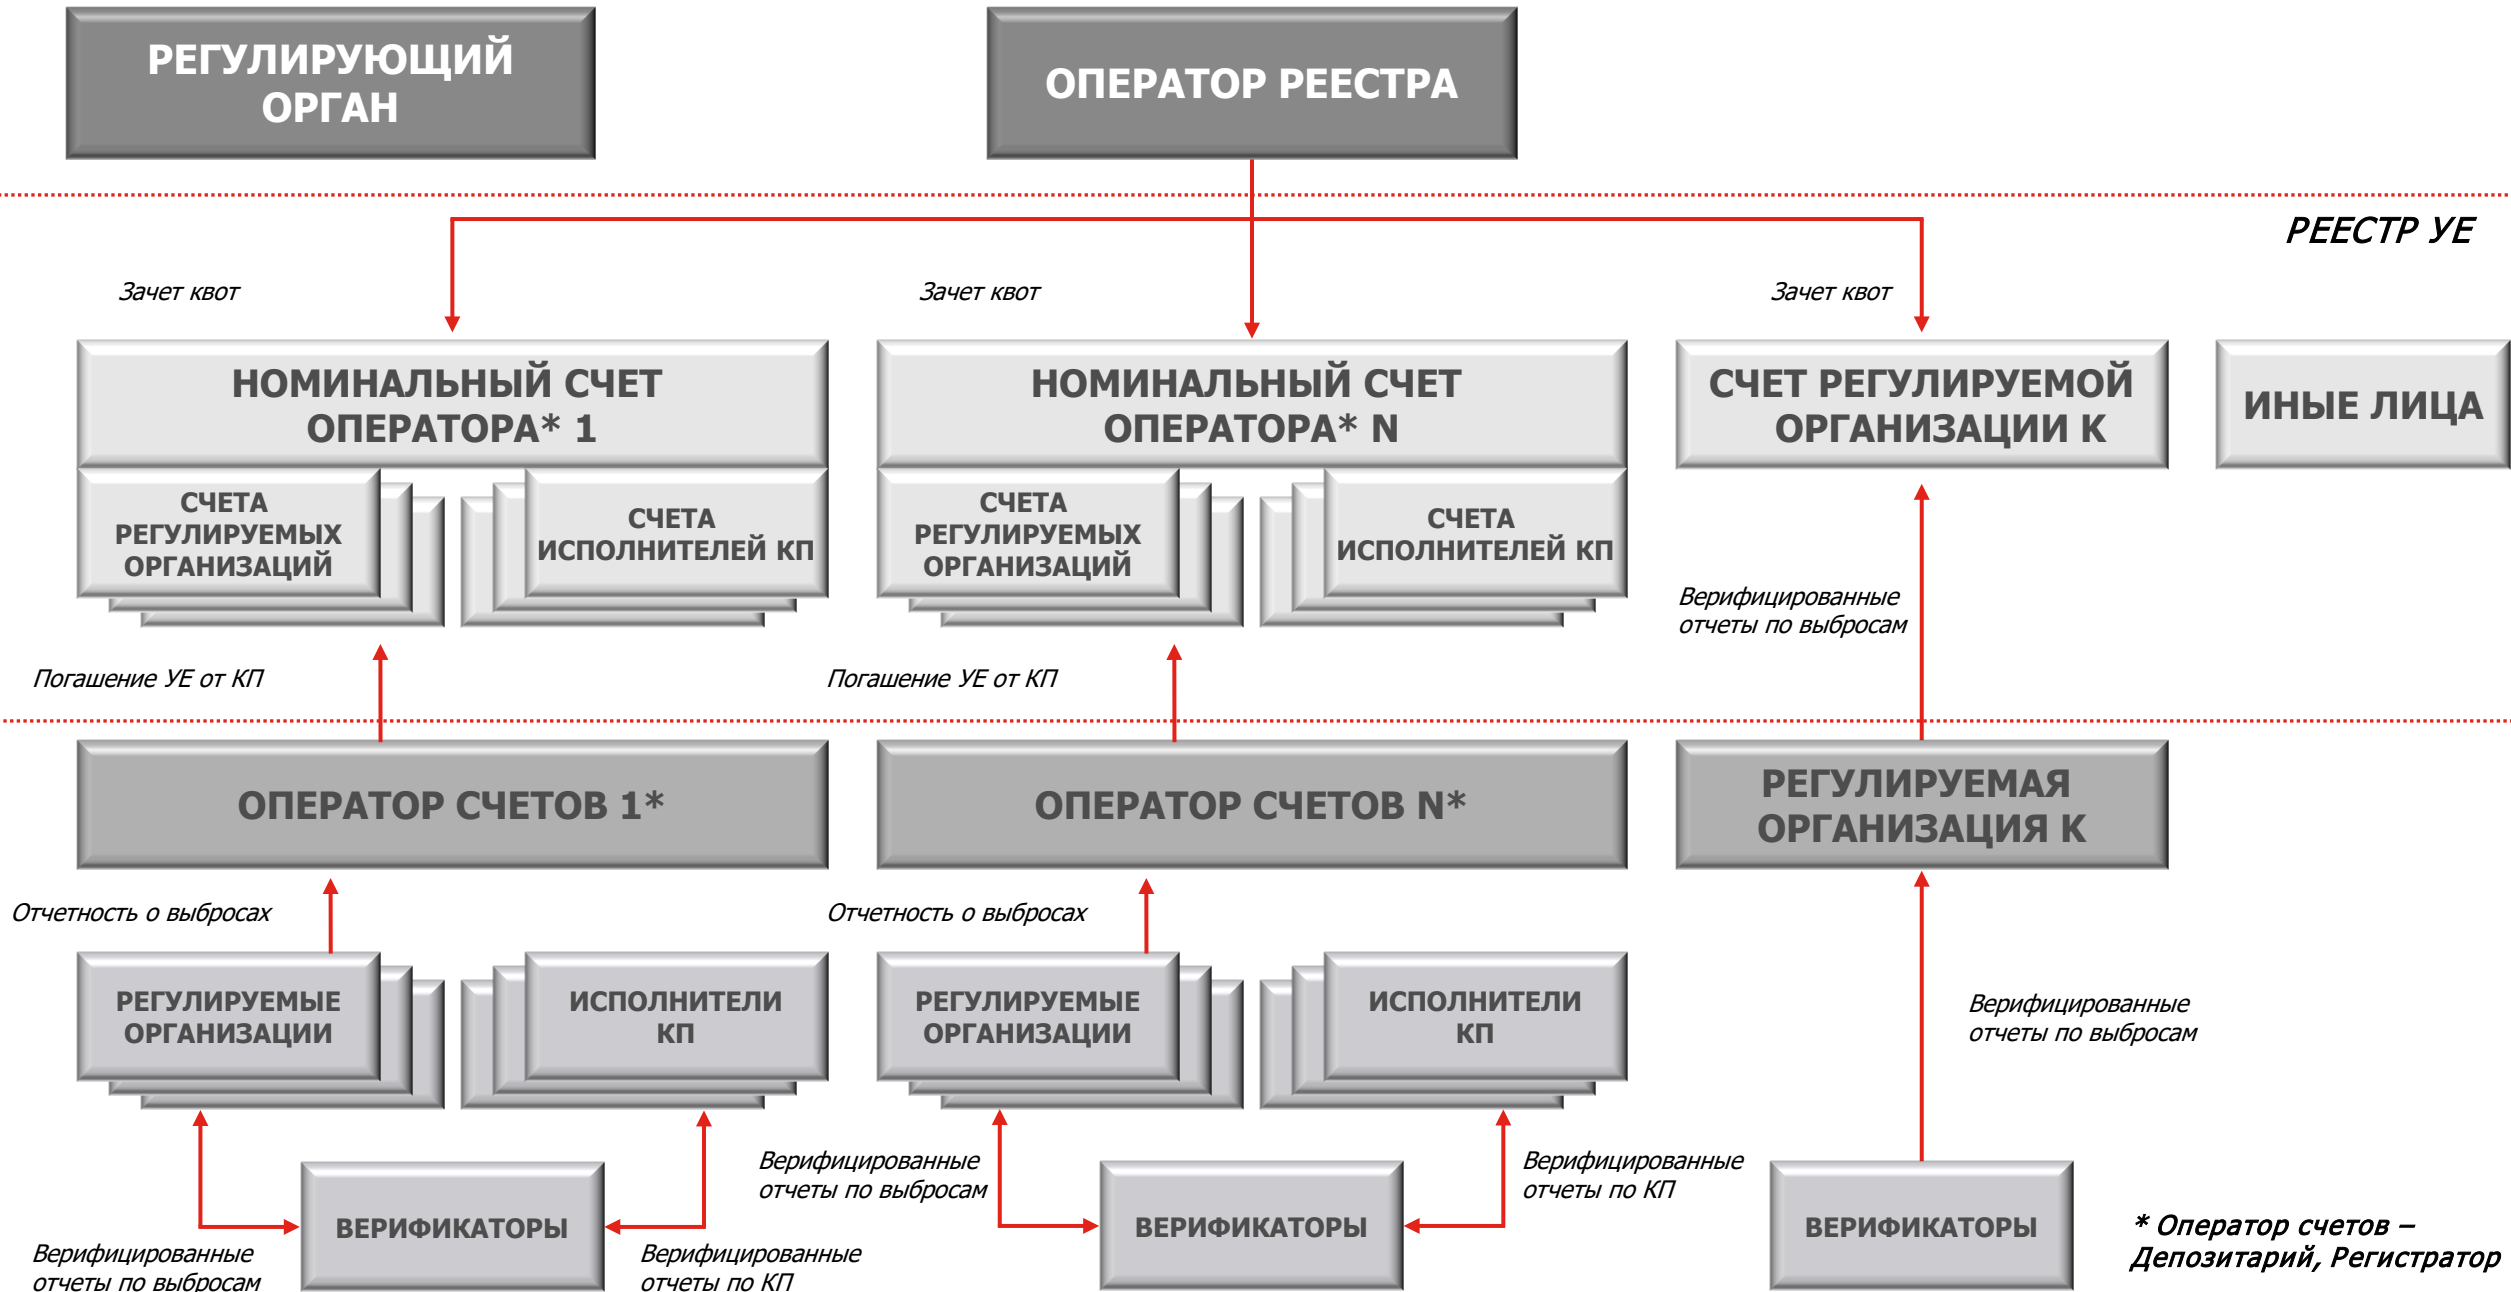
РЕГУЛИРУЮЩИЙ ОРГАН

ОПЕРАТОР РЕЕСТРА

РЕЕСТР УЕ

Зачет квот

Зачет квот

Зачет квот

НОМИНАЛЬНЫЙ СЧЕТ ОПЕРАТОРА* 1

СЧЕТА РЕГУЛИРУЕМЫХ ОРГАНИЗАЦИЙ

СЧЕТА ИСПОЛНИТЕЛЕЙ КП

НОМИНАЛЬНЫЙ СЧЕТ ОПЕРАТОРА* N

СЧЕТА РЕГУЛИРУЕМЫХ ОРГАНИЗАЦИЙ

СЧЕТА ИСПОЛНИТЕЛЕЙ КП

СЧЕТ РЕГУЛИРУЕМОЙ ОРГАНИЗАЦИИ К

ИНЫЕ ЛИЦА

Верифицированные отчеты по выбросам

Погашение УЕ от КП

Погашение УЕ от КП

ОПЕРАТОР СЧЕТОВ 1*

ОПЕРАТОР СЧЕТОВ N*

РЕГУЛИРУЕМАЯ ОРГАНИЗАЦИЯ К

Отчетность о выбросах

Отчетность о выбросах

РЕГУЛИРУЕМЫЕ ОРГАНИЗАЦИИ

ИСПОЛНИТЕЛИ КП

РЕГУЛИРУЕМЫЕ ОРГАНИЗАЦИИ

ИСПОЛНИТЕЛИ КП

Верифицированные отчеты по выбросам

Верифицированные отчеты по выбросам

Верифицированные отчеты по КП

ВЕРИФИКАТОРЫ

ВЕРИФИКАТОРЫ

ВЕРИФИКАТОРЫ

Верифицированные отчеты по выбросам

Верифицированные отчеты по КП

* Оператор счетов – Депозитарий, Регистратор